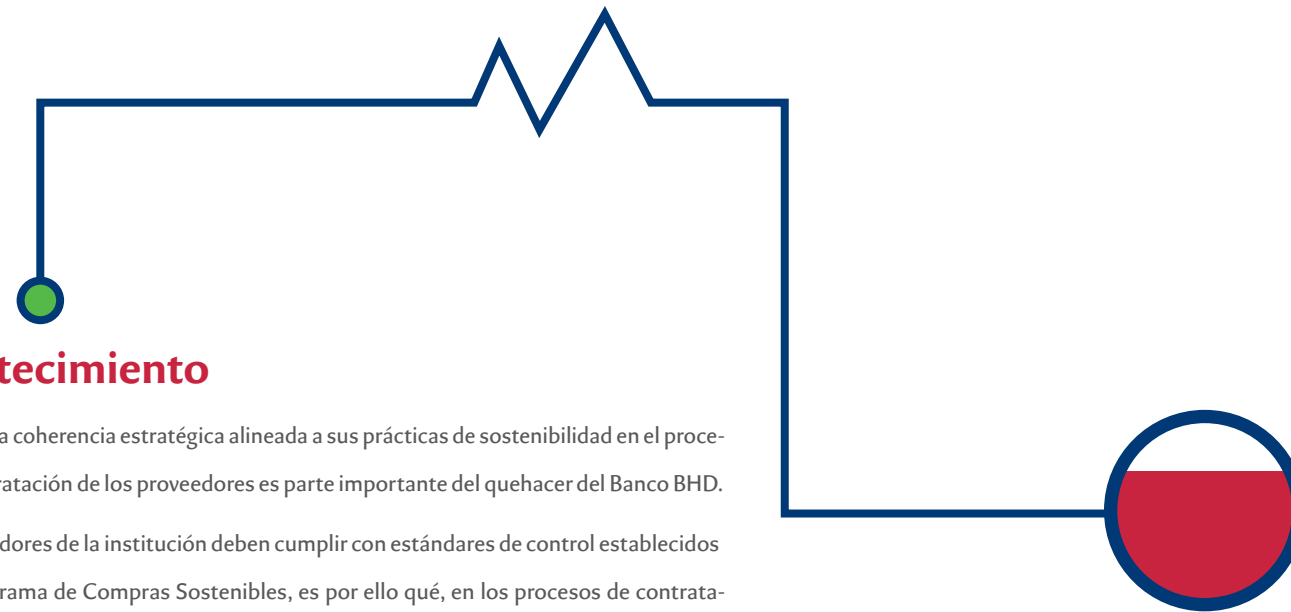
tecimiento

a coherencia estratégica alineada a sus prácticas de sostenibilidad en el proceratación de los proveedores es parte importante del quehacer del Banco BHD.

dores de la institución deben cumplir con estándares de control establecidos rama de Compras Sostenibles, es por ello qué, en los procesos de contrata-